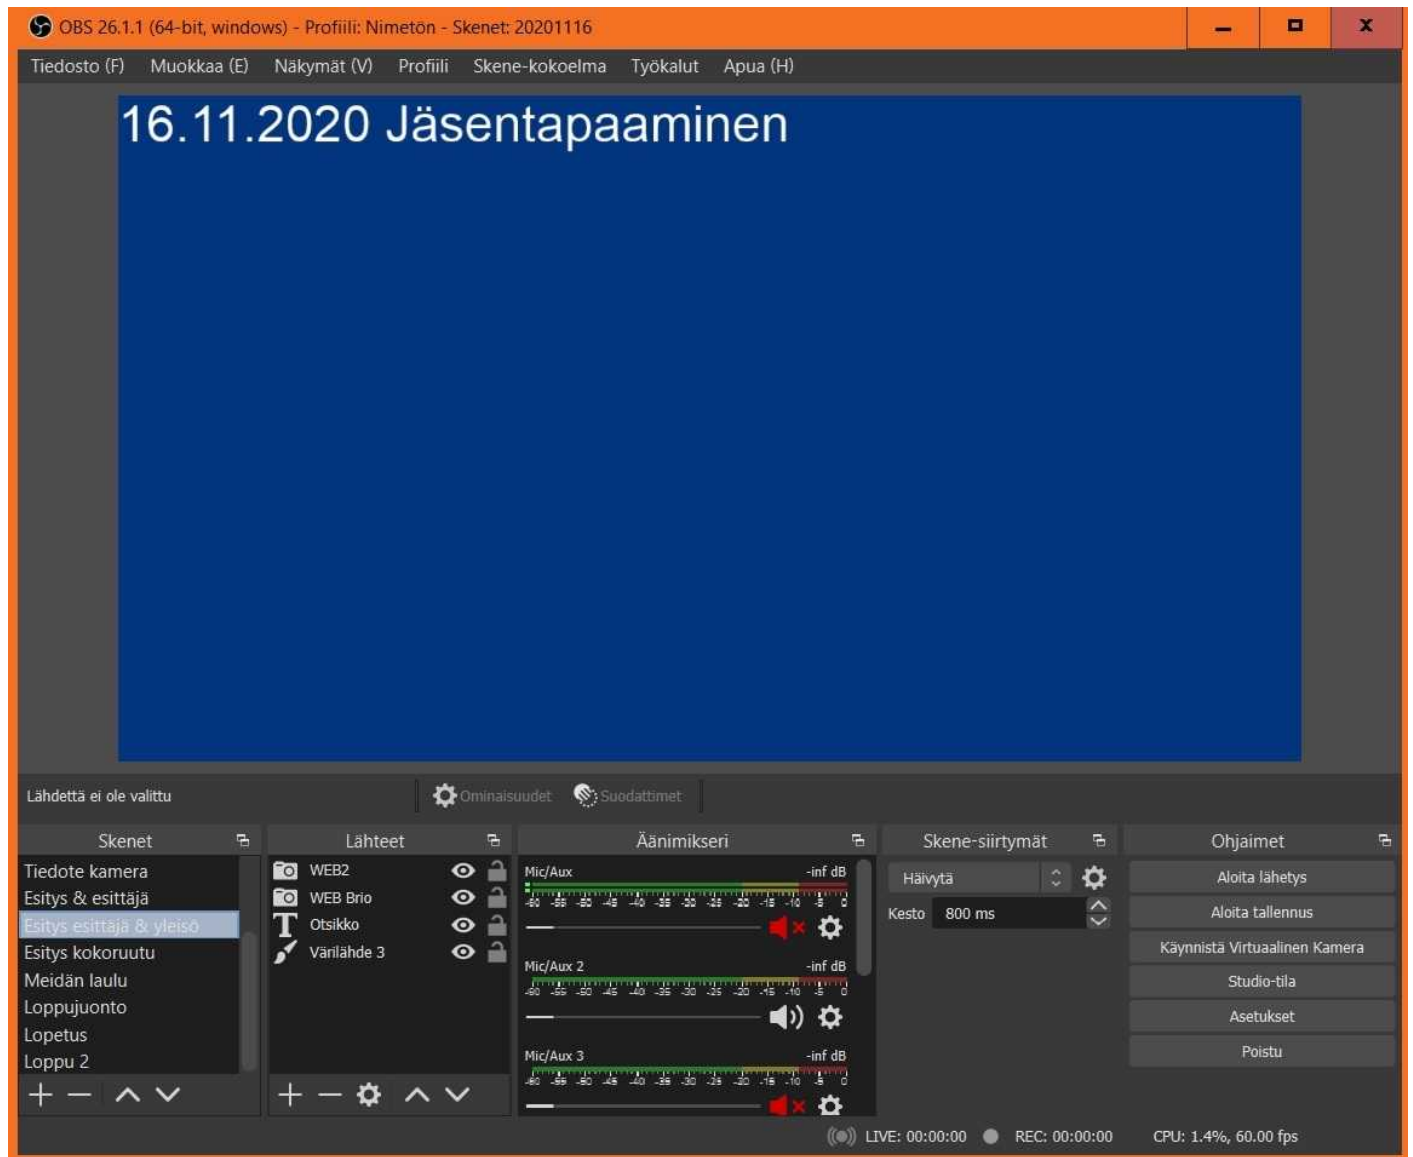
OBS 26.1.1 (64-bit, windows) - Profiili: Nimetön - Skenet: 20201116

Tiedosto (F) Muokkaa (E) Näkymät (V) Profiili Skene-kokoelma Työkalut Apua (H)

16.11.2020 Jäsentapaaminen

Lähdettä ei ole valittu Ominaisuudet Suodattimet

Skenet
Tiedote kamera
Esitys & esittäjä
Esitys esittäjä & yleisö
Esitys kokoruutu
Meidän laulu
Loppujuonto
Lopetus
Loppu 2

Lähteet
WEB2
WEB Brio
Otsikko
Värilähde 3

Äänimikseri
Mic/Aux -inf dB
-60 -55 -50 -45 -40 -35 -30 -25 -20 -15 -10 -5 0
Mic/Aux 2 -inf dB
-60 -55 -50 -45 -40 -35 -30 -25 -20 -15 -10 -5 0
Mic/Aux 3 -inf dB
-60 -55 -50 -45 -40 -35 -30 -25 -20 -15 -10 -5 0

Skene-siirtymät
Häivytä
Kesto 800 ms

Ohjaimet
Aloita lähetys
Aloita tallennus
Käynnistä Virtuaalinen Kamera
Studio-tila
Asetukset
Poistu

LIVE: 00:00:00 REC: 00:00:00 CPU: 1.4%, 60.00 fps